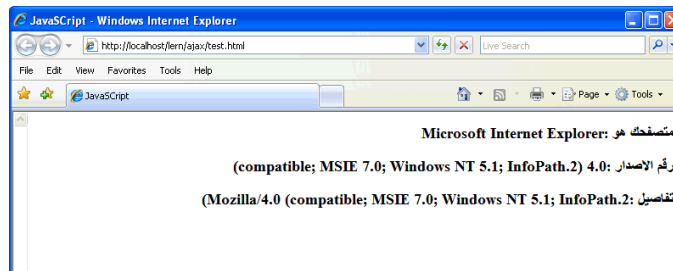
JavaScript - Windows Internet Explorer

http://localhost/lern/ajax/test.html

Live Search

File Edit View Favorites Tools Help

JavaSCript

Page ▾ Tools ▾

متصفحك هو: Microsoft Internet Explorer

رقم الاصدار: 4.0 (compatible; MSIE 7.0; Windows NT 5.1; InfoPath.2)

تفاصيل: Mozilla/4.0 (compatible; MSIE 7.0; Windows NT 5.1; InfoPath.2)